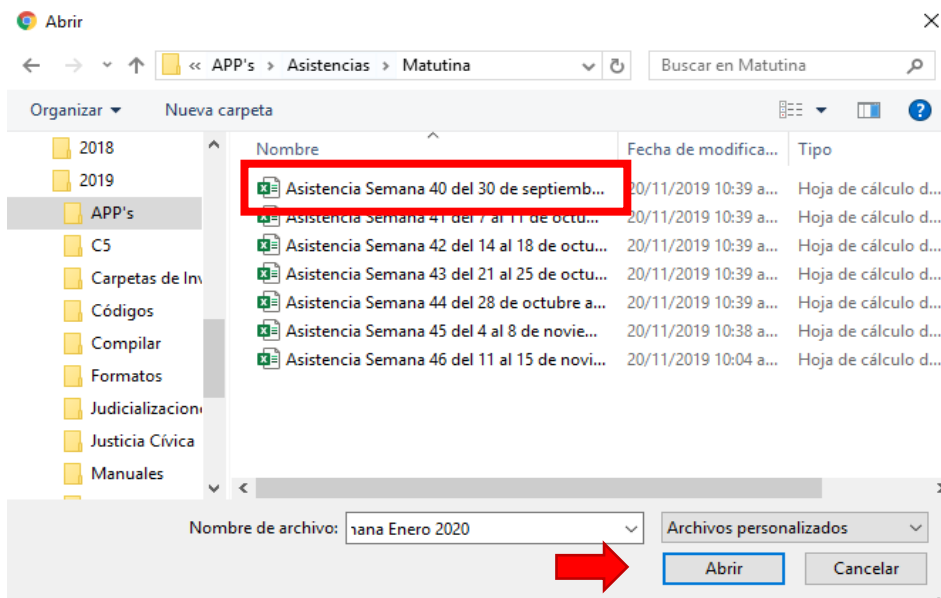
Abrir

« APP's › Asistencias › Matutina

Buscar en Matutina

Organizar ▾ Nueva carpeta

2018
2019
APP's
C5
Carpetas de Inv
Códigos
Compilar
Formatos
Judicializacion
Justicia Cívica
Manuales

| Nombre | Fecha de modifica... | Tipo |
|---|---|---|
| Asistencia Semana 40 del 30 de septiemb... | 20/11/2019 10:39 a... | Hoja de cálculo d... |
| Asistencia Semana 41 del 7 al 11 de octu... | 20/11/2019 10:39 a... | Hoja de cálculo d... |
| Asistencia Semana 42 del 14 al 18 de octu... | 20/11/2019 10:39 a... | Hoja de cálculo d... |
| Asistencia Semana 43 del 21 al 25 de octu... | 20/11/2019 10:39 a... | Hoja de cálculo d... |
| Asistencia Semana 44 del 28 de octubre a... | 20/11/2019 10:39 a... | Hoja de cálculo d... |
| Asistencia Semana 45 del 4 al 8 de novie... | 20/11/2019 10:38 a... | Hoja de cálculo d... |
| Asistencia Semana 46 del 11 al 15 de novi... | 20/11/2019 10:04 a... | Hoja de cálculo d... |

Nombre de archivo: nana Enero 2020

Archivos personalizados

Abrir

Cancelar